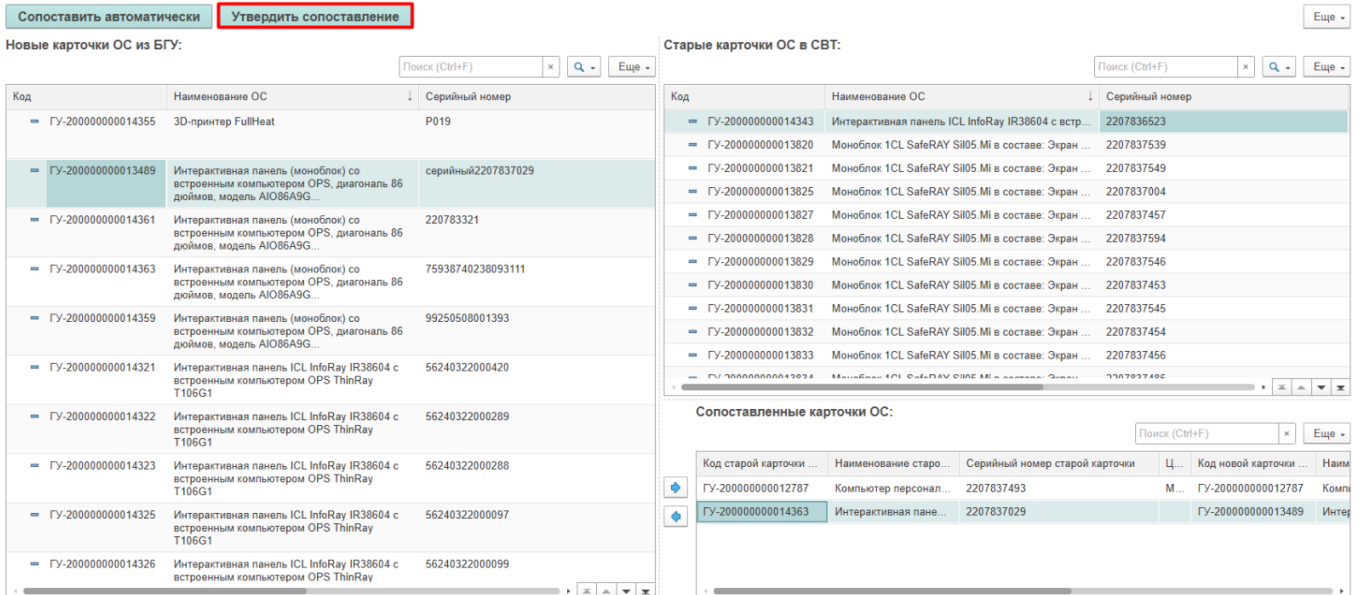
Сопоставить автоматически | Утвердить сопоставление | Еще

Новые карточки ОС из БГУ:

Поиск (Ctrl+F) | × | Еще

| Код | Наименование ОС | Серийный номер |
|---|---|---|
| ГУ-200000000014355 | 3D-принтер FullHeat | P019 |
| ГУ-200000000013489 | Интерактивная панель (моноблок) со встроенным компьютером OPS, диагональ 86 дюймов, модель AIO86A9G... | серийный2207837029 |
| ГУ-200000000014361 | Интерактивная панель (моноблок) со встроенным компьютером OPS, диагональ 86 дюймов, модель AIO86A9G... | 220783321 |
| ГУ-200000000014363 | Интерактивная панель (моноблок) со встроенным компьютером OPS, диагональ 86 дюймов, модель AIO86A9G... | 75938740238093111 |
| ГУ-200000000014359 | Интерактивная панель (моноблок) со встроенным компьютером OPS, диагональ 86 дюймов, модель AIO86A9G... | 99250508001393 |
| ГУ-200000000014321 | Интерактивная панель ICL InfoRay IR38604 с встроенным компьютером OPS ThinRay T106G1 | 56240322000420 |
| ГУ-200000000014322 | Интерактивная панель ICL InfoRay IR38604 с встроенным компьютером OPS ThinRay T106G1 | 56240322000289 |
| ГУ-200000000014323 | Интерактивная панель ICL InfoRay IR38604 с встроенным компьютером OPS ThinRay T106G1 | 56240322000288 |
| ГУ-200000000014325 | Интерактивная панель ICL InfoRay IR38604 с встроенным компьютером OPS ThinRay T106G1 | 56240322000097 |
| ГУ-200000000014326 | Интерактивная панель ICL InfoRay IR38604 с встроенным компьютером OPS ThinRay | 56240322000099 |

Старые карточки ОС в СВТ:

Поиск (Ctrl+F) | × | Еще

| Код | Наименование ОС | Серийный номер |
|---|---|---|
| ГУ-200000000014343 | Интерактивная панель ICL InfoRay IR38604 с встр... | 2207836523 |
| ГУ-200000000013820 | Моноблок 1CL SafeRAY Sil05.Mi в составе: Экран ... | 2207837539 |
| ГУ-200000000013821 | Моноблок 1CL SafeRAY Sil05.Mi в составе: Экран ... | 2207837549 |
| ГУ-200000000013825 | Моноблок 1CL SafeRAY Sil05.Mi в составе: Экран ... | 2207837004 |
| ГУ-200000000013827 | Моноблок 1CL SafeRAY Sil05.Mi в составе: Экран ... | 2207837457 |
| ГУ-200000000013828 | Моноблок 1CL SafeRAY Sil05.Mi в составе: Экран ... | 2207837594 |
| ГУ-200000000013829 | Моноблок 1CL SafeRAY Sil05.Mi в составе: Экран ... | 2207837546 |
| ГУ-200000000013830 | Моноблок 1CL SafeRAY Sil05.Mi в составе: Экран ... | 2207837453 |
| ГУ-200000000013831 | Моноблок 1CL SafeRAY Sil05.Mi в составе: Экран ... | 2207837545 |
| ГУ-200000000013832 | Моноблок 1CL SafeRAY Sil05.Mi в составе: Экран ... | 2207837454 |
| ГУ-200000000013833 | Моноблок 1CL SafeRAY Sil05.Mi в составе: Экран ... | 2207837456 |
| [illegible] | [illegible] | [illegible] |

Сопоставленные карточки ОС:

Поиск (Ctrl+F) | × | Еще

| Код старой карточки ... | Наименование старо... | Серийный номер старой карточки | Ц... | Код новой карточки ... | Наим |
|---|---|---|---|---|---|
| ГУ-200000000012787 | Компьютер персонал... | 2207837493 | М... | ГУ-200000000012787 | Комп |
| ГУ-200000000014363 | Интерактивная пане... | 2207837029 | | ГУ-200000000013489 | Интер |